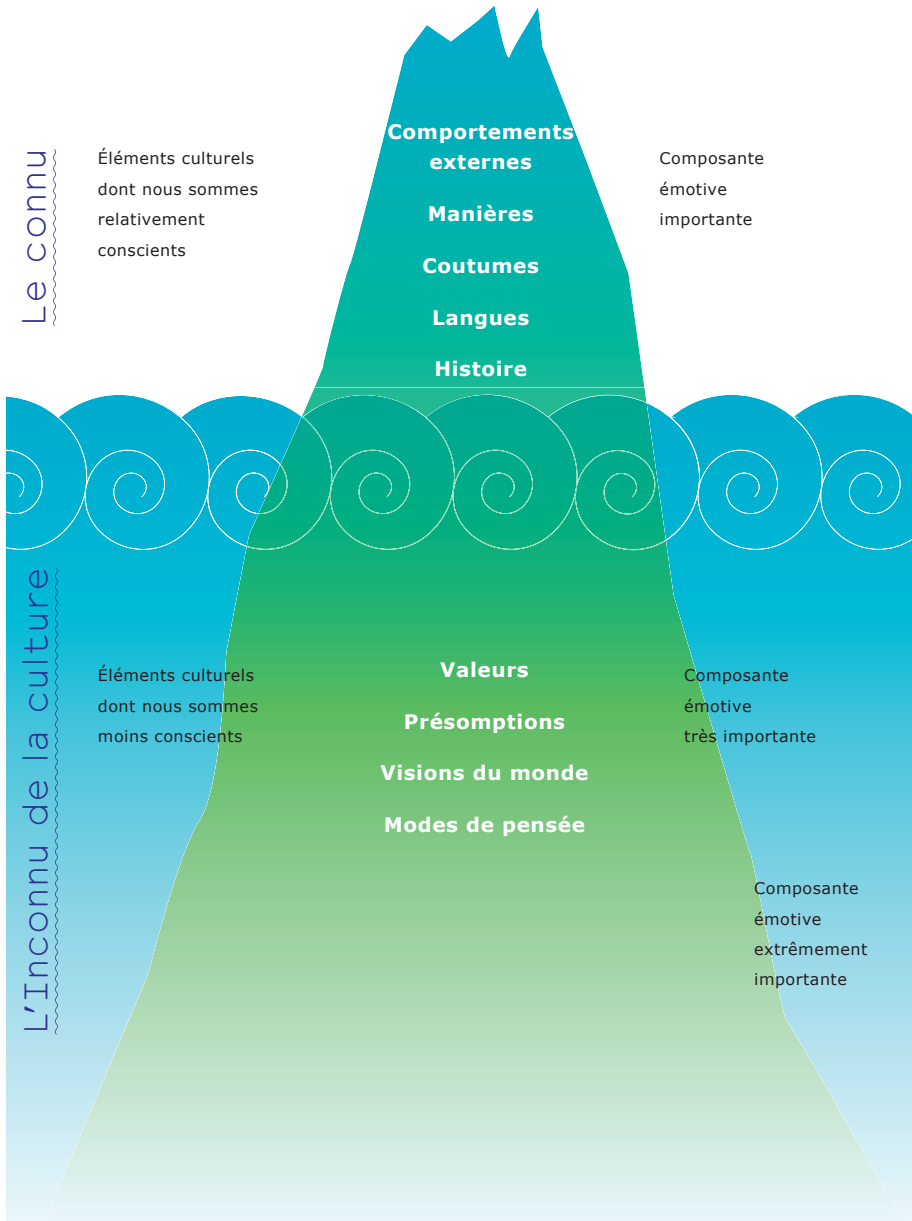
Le connu

Éléments culturels dont nous sommes relativement conscients

Comportements externes

Manières

Coutumes

Langues

Histoire

Composante émotive importante

L'Inconnu de la culture

Éléments culturels dont nous sommes moins conscients

Valeurs

Présomptions

Visions du monde

Modes de pensée

Composante émotive très importante

Composante émotive extrêmement importante